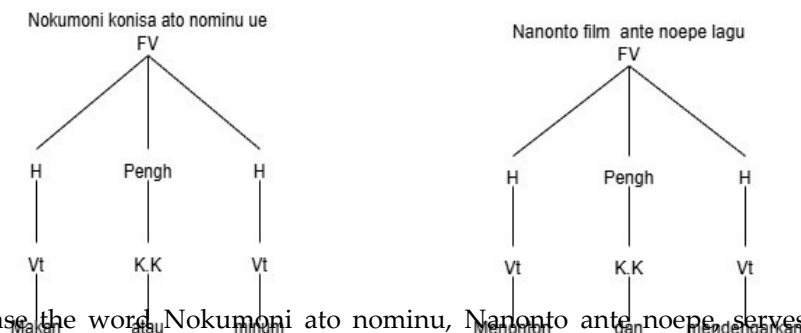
Nokumoni konisa ato nominu ue

FV

H Pengh H

Vt K.K Vt

Makan atau minum

Nanonto film ante noepe lagu

FV

H Pengh H

Vt K.K Vt

Menonton dan mendengarkan

use the word Nokumoni ato nominu, Nanonto ante noepe, serves